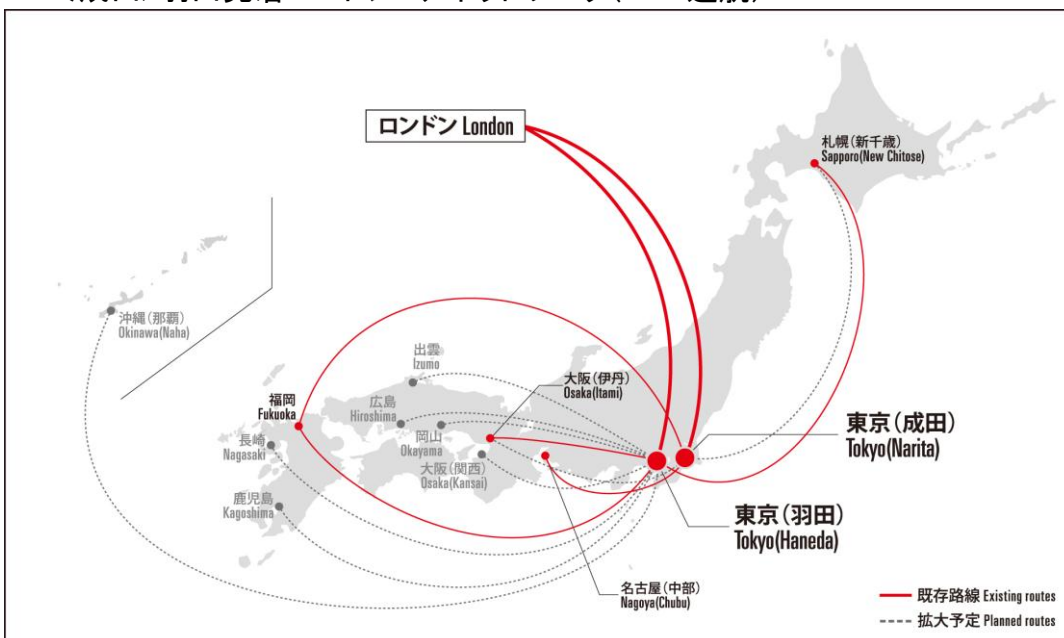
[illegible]

ロンドン London

札幌（新千歳）
Sapporo(New Chitose)

沖縄（那覇）
Okinawa(Naha)

出雲
Izumo

大阪（伊丹）
Osaka(Itami)

福岡
Fukuoka

広島
Hiroshima

岡山
Okayama

長崎
Nagasaki

大阪（関西）
Osaka(Kansai)

東京（成田）
Tokyo(Narita)

鹿児島
Kagoshima

東京（羽田）
Tokyo(Haneda)

名古屋（中部）
Nagoya(Chubu)

既存路線 Existing routes
拡大予定 Planned routes